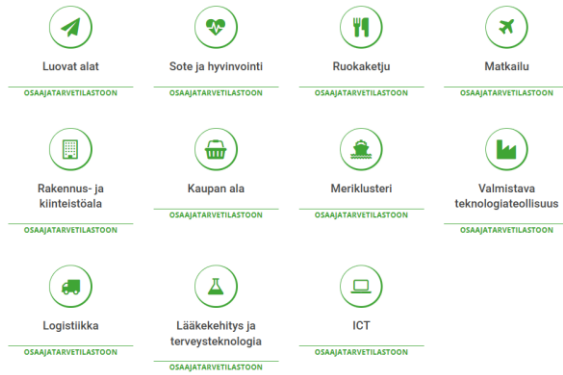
Luovat alat
OSAAJATARVETILASTOON

Sote ja hyvinvointi
OSAAJATARVETILASTOON

Ruokaketju
OSAAJATARVETILASTOON

Matkailu
OSAAJATARVETILASTOON

Rakennus- ja kiinteistöala
OSAAJATARVETILASTOON

Kaupan ala
OSAAJATARVETILASTOON

Meriklusteri
OSAAJATARVETILASTOON

Valmistava teknologiateollisuus
OSAAJATARVETILASTOON

Logistiikka
OSAAJATARVETILASTOON

Lääkekehitys ja terveysteknologia
OSAAJATARVETILASTOON

ICT
OSAAJATARVETILASTOON